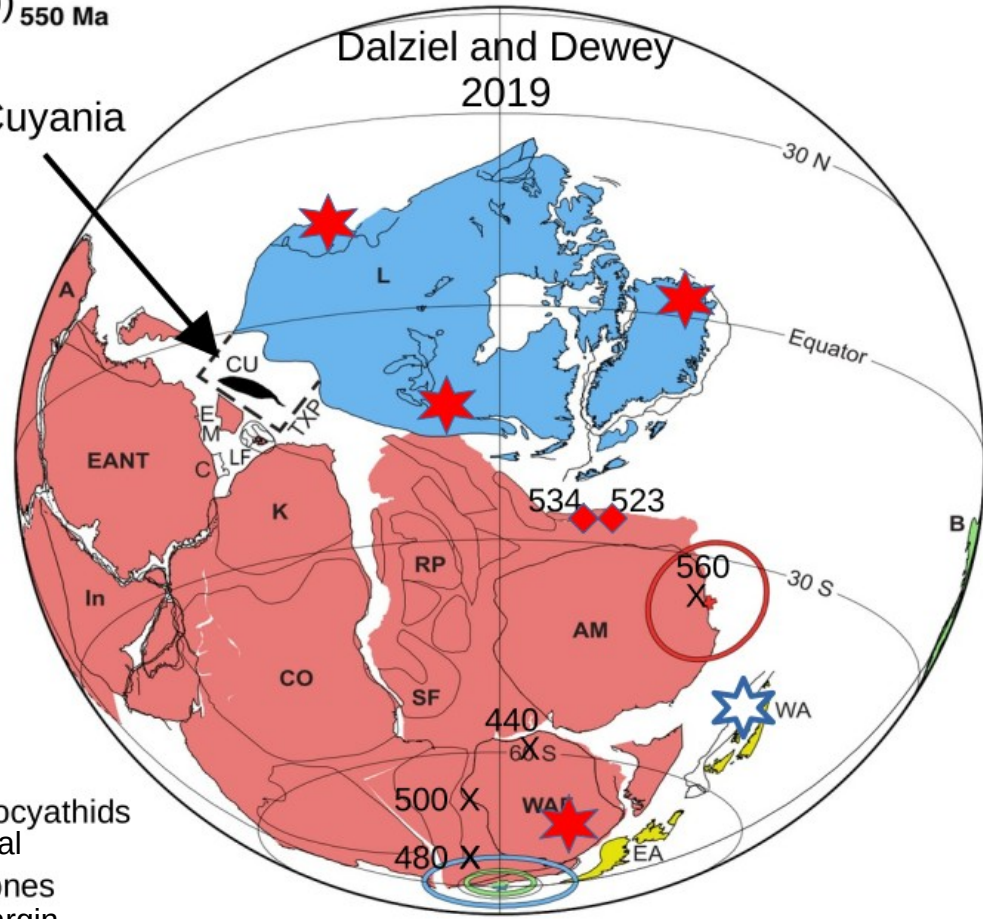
550 Ma

Dalziel and Dewey 2019

Cuyania

30 N

Equator

30 S

L

A

CU

E

M

TXP

LF

C

EANT

K

534

523

560

X

B

RP

AM

In

CO

SF

440

X

60 S

WA

500 X

WAF

480 X

EA

ocyathids
al
ones
ergin